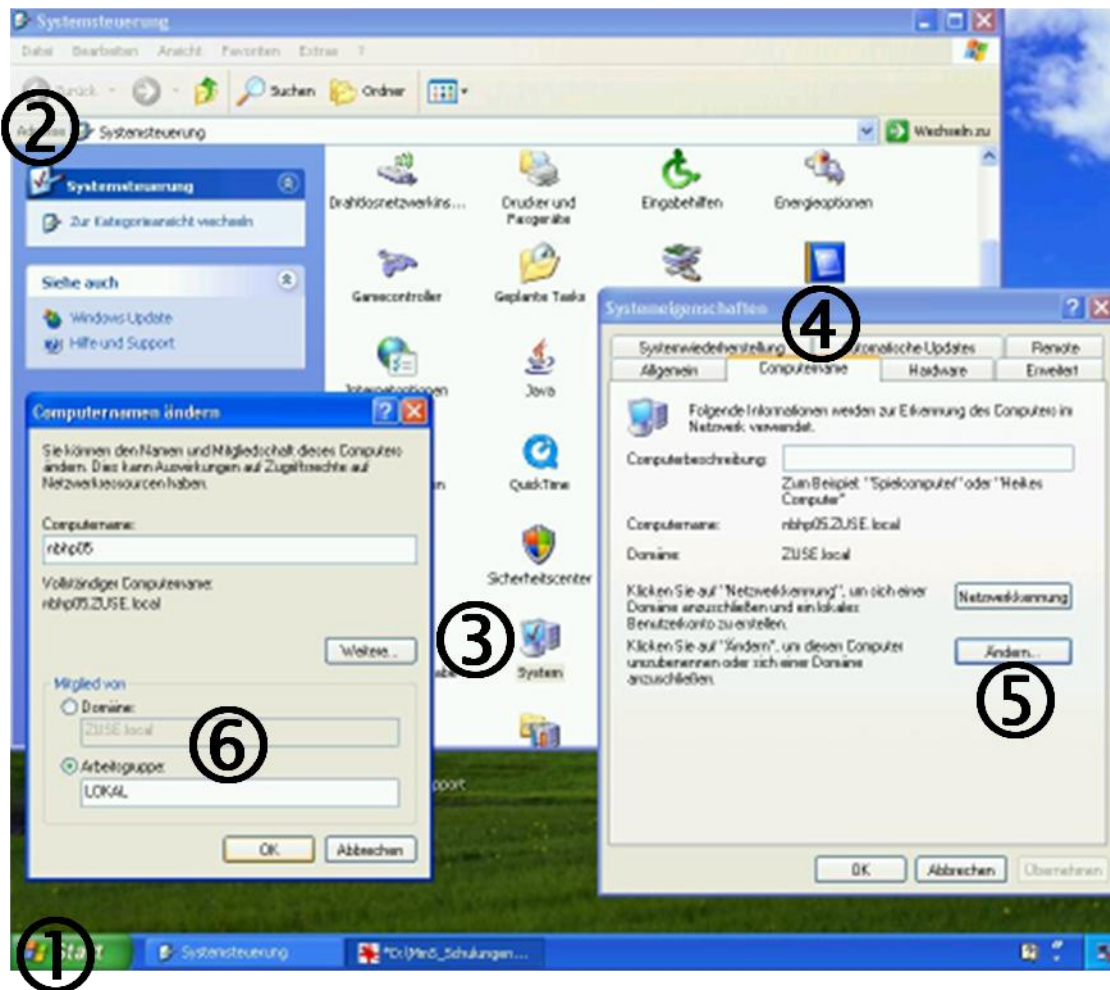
Systemsteuerung

Datei Bearbeiten Ansicht Favoriten Extras ?

Zurück Suchen Ordner

② Systemsteuerung

Wechseln zu

Systemsteuerung

Zur Kategorieansicht wechseln

Siehe auch

Windows Update

Hilfe und Support

Drahtlosnetzwerkins...

Drucker und Faxgeräte

Eingabehilfen

Energieoptionen

Gamecontroller

Geplante Tasks

Internetoptionen

Java

QuickTime

Sicherheitscenter

③

System

Systemeigenschaften

④

Systemwiederherstellung

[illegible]matische Updates

Remote

Allgemein

Computername

Hardware

Erweitert

Folgende Informationen werden zur Erkennung des Computers im Netzwerk verwendet.

Computerbeschreibung:

Zum Beispiel: "Spielcomputer" oder "Heikes Computer"

Computername: nbhp05.ZUSE.local

Domäne: ZUSE.local

Klicken Sie auf "Netzwerkkennung", um sich einer Domäne anzuschließen und ein lokales Benutzerkonto zu erstellen.

Netzwerkkennung

Klicken Sie auf "Ändern", um diesen Computer umzubenennen oder sich einer Domäne anzuschließen.

Ändern...

⑤

OK Abbrechen Übernehmen

Computernamen ändern

Sie können den Namen und Mitgliedschaft dieses Computers ändern. Dies kann Auswirkungen auf Zugriffsrechte auf Netzwerkressourcen haben.

Computername:

nbhp05

Vollständiger Computername:

nbhp05.ZUSE.local

Weitere...

Mitglied von

Domäne:

ZUSE.local

⑥

Arbeitsgruppe:

LOKAL

OK Abbrechen

①

Start

Systemsteuerung

*D:\Nm5_Schulungen...